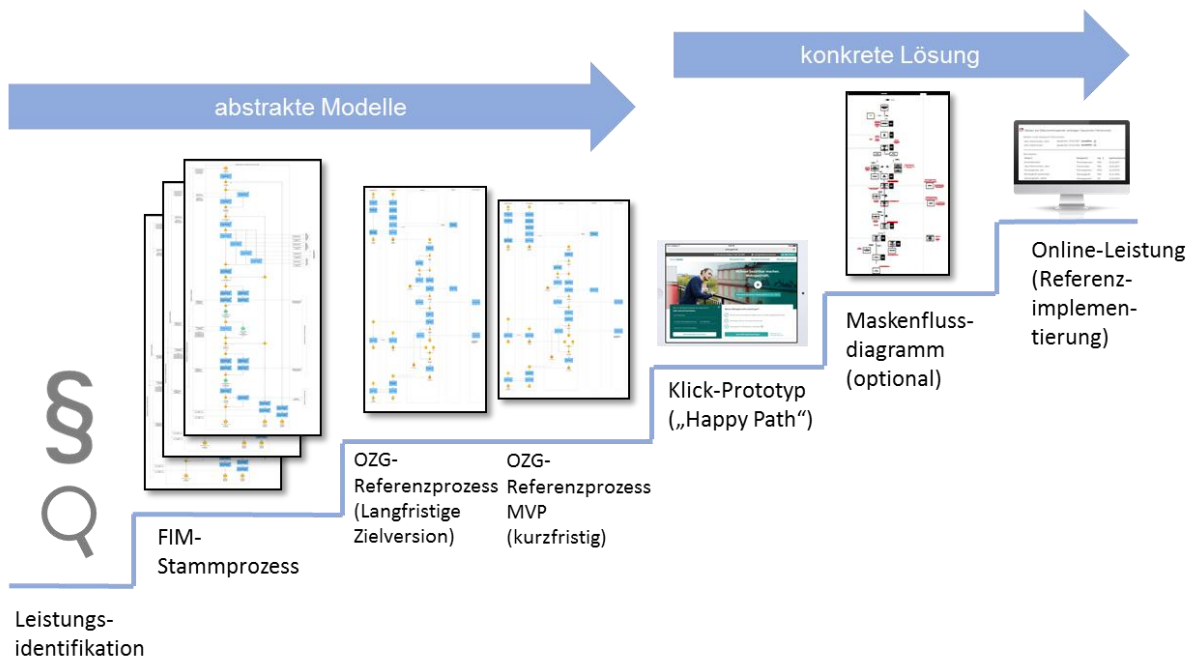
abstrakte Modelle

konkrete Lösung

§

Leistungsidentifikation

FIM-Stammprozess

OZG-Referenzprozess (Langfristige Zielversion)

OZG-Referenzprozess MVP (kurzfristig)

Klick-Prototyp („Happy Path“)

Maskenflussdiagramm (optional)

Online-Leistung (Referenzimplementierung)